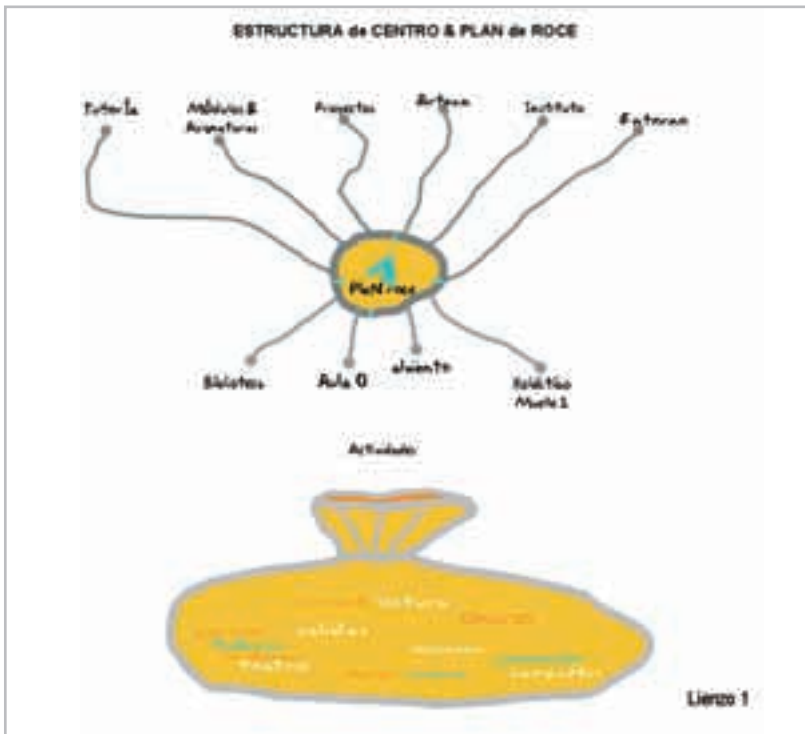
ESTRUCTURA de CENTRO & PLAN de ROCE

Tutoría

Módulos & Asignaturas

Proyectos

Artesa

Instituto

Entorno

PLAN roce

Biblioteca

Aula 0

alumno

Boletín Mate 1

Actividades

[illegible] lectura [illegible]

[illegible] salidas

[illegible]

teatro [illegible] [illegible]

Lienzo 1